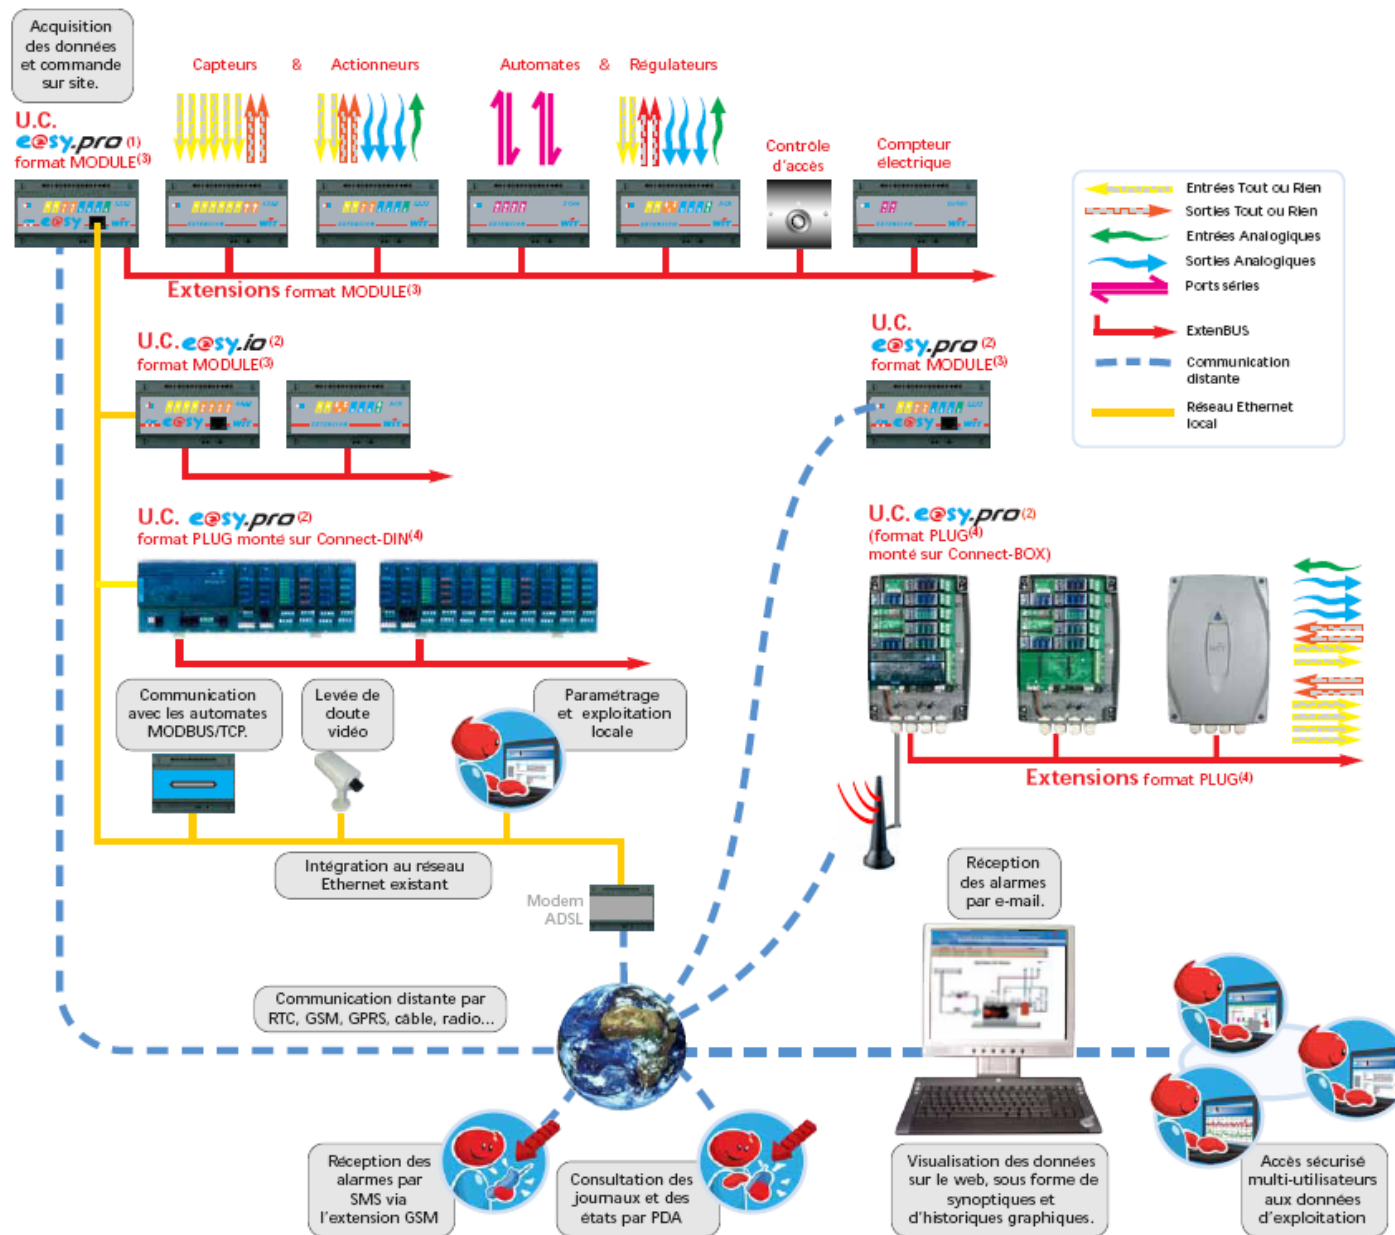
Acquisition des données et commande sur site.

U.C. e@sy.pro (1) format MODULE(3)

Capteurs & Actionneurs

Automates & Régulateurs

Contrôle d'accès

Compteur électrique

Entrées Tout ou Rien
Sorties Tout ou Rien
Entrées Analogiques
Sorties Analogiques
Ports séries
ExtenBUS
Communication distante
Réseau Ethernet local

Extensions format MODULE(3)

U.C. e@sy.io (2) format MODULE(3)

U.C. e@sy.pro (2) format MODULE(3)

U.C. e@sy.pro (2) format PLUG monté sur Connect-DIN(4)

U.C. e@sy.pro (2) (format PLUG(4) monté sur Connect-BOX)

Extensions format PLUG(4)

Communication avec les automates MODBUS/TCP.

Levée de doute vidéo

Paramétrage et exploitation locale

Intégration au réseau Ethernet existant

Modem ADSL

Réception des alarmes par e-mail.

Communication distante par RTC, GSM, GPRS, câble, radio...

Réception des alarmes par SMS via l'extension GSM

Consultation des journaux et des états par PDA

Visualisation des données sur le web, sous forme de synoptiques et d'historiques graphiques.

Accès sécurisé multi-utilisateurs aux données d'exploitation